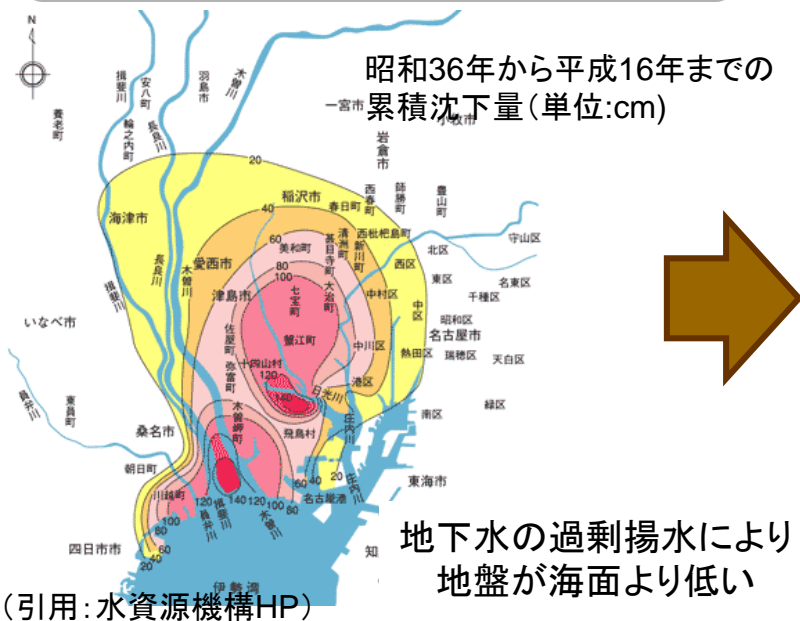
N

昭和36年から平成16年までの累積沈下量(単位:cm)

一宮市
小牧市
岩倉市
養老町
揖斐川
安八町
羽島市
木曽川
輪之内町
長良川
20
稲沢市
西春町
師勝町
豊山町
海津市
春日町
40
清洲町
西枇杷島町
守山区
60
美和町
甚目寺町
新川町
北区
80
西区
長良川
愛西市
木曽川
100
七宝町
大治町
東区
名東区
中村区
千種区
揖斐川
津島市
中区
いなべ市
昭和区
佐屋町
蟹江町
中川区
名古屋市
熱田区
瑞穂区
天白区
弥富町
十四山村
120
日光川
港区
員弁川
東員町
140
木曽岬町
南区
緑区
桑名市
飛島村
庄内川
朝日町
20
東海市
川越町
60
40
名古屋港
120
140
120
揖斐川
木曽川
100
長良川
80
四日市市
60
知
伊勢湾

地下水の過剰揚水により地盤が海面より低い

(引用:水資源機構HP)